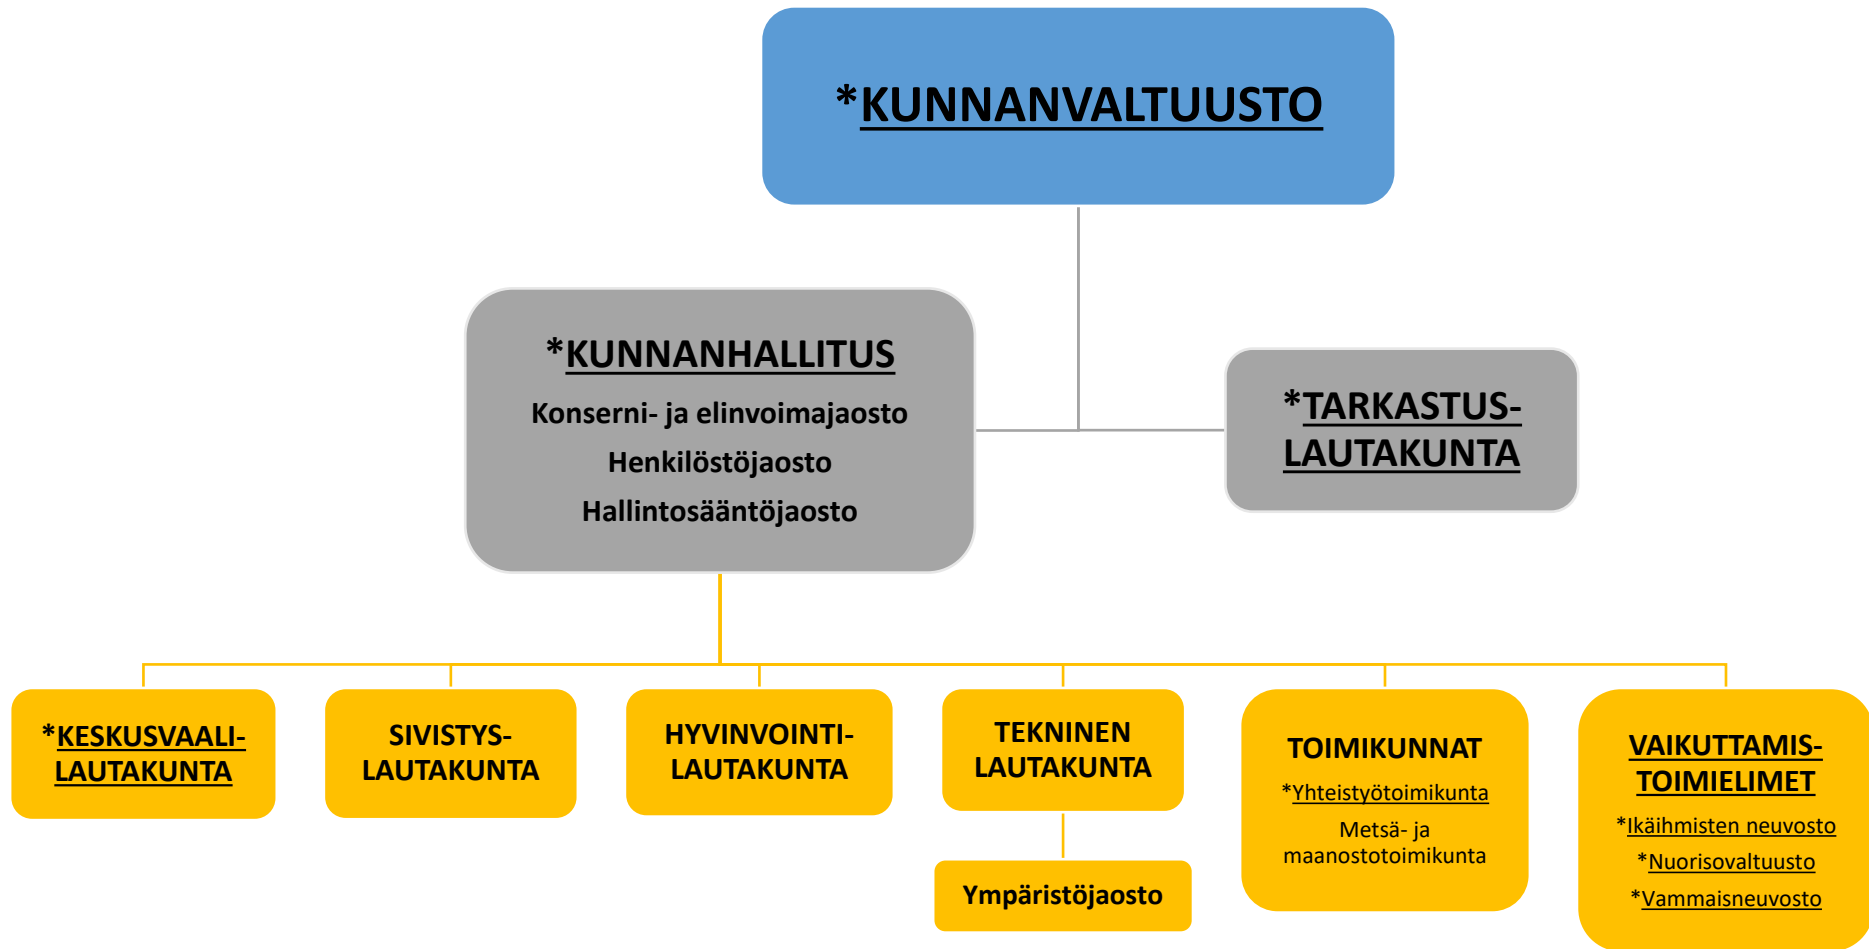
*KUNNANVALTUUSTO

*KUNNANHALLITUS
Konserni- ja elinvoimajaosto
Henkilöstöjaosto
Hallintosääntöjaosto

*TARKASTUSLAUTAKUNTA

*KESKUSVAALILAUTAKUNTA

SIVISTYSLAUTAKUNTA

HYVINVOINTILAUTAKUNTA

TEKNINEN LAUTAKUNTA

Ympäristöjaosto

TOIMIKUNNAT
*Yhteistyötoimikunta
Metsä- ja maanostotoimikunta

VAIKUTTAMISTOIMIELIMET
*Ikäihmisten neuvosto
*Nuorisovaltuusto
*Vammaisneuvosto